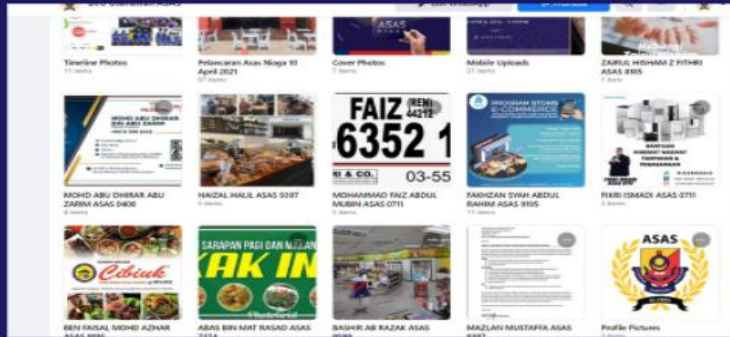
Timeline Photos
11 items

Pelancaran Asas Niaga 10 April 2021
57 items

Cover Photos
7 items

Mobile Uploads
27 items

ZAIRUL HISHAM Z FITHRI ASAS 8165
1 item

MOHD ABU DHIRAR ABU ZARIM ASAS 0408
4 items

HAIZAL HALIL ASAS 9397
5 items

FAIZ (REN) 44212
6352 1
03-55

MOHAMMAD FAIZ ABDUL MUBIN ASAS 0711
5 items

PROGRAM STORE E-COMMERCE

FAKHZAN SYAH ABDUL RAHIM ASAS 8105
13 items

RIKRI ISMADI ASAS 0711
2 items

Cibiuk

SARAPAN PAGI DAN MAKAN
KAK IN

BEN FAISAL MOHD AZHAR ASAS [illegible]

ABAS BIN MAT RASAD ASAS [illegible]

BASHIR AB RAZAK ASAS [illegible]

MAZLAN MUSTAFFA ASAS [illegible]

ASAS

Profile Pictures